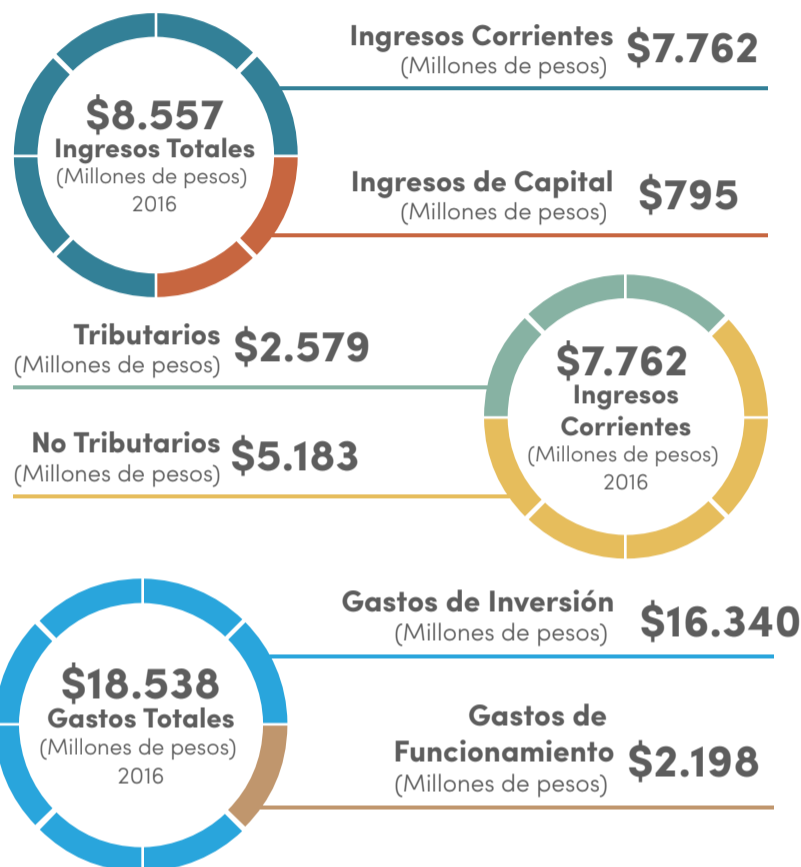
$8.557
Ingresos Totales
(Millones de pesos)
2016

Ingresos Corrientes
(Millones de pesos) $7.762

Ingresos de Capital
(Millones de pesos) $795

Tributarios
(Millones de pesos) $2.579

No Tributarios
(Millones de pesos) $5.183

$7.762
Ingresos Corrientes
(Millones de pesos)
2016

$18.538
Gastos Totales
(Millones de pesos)
2016

Gastos de Inversión
(Millones de pesos) $16.340

Gastos de Funcionamiento
(Millones de pesos) $2.198